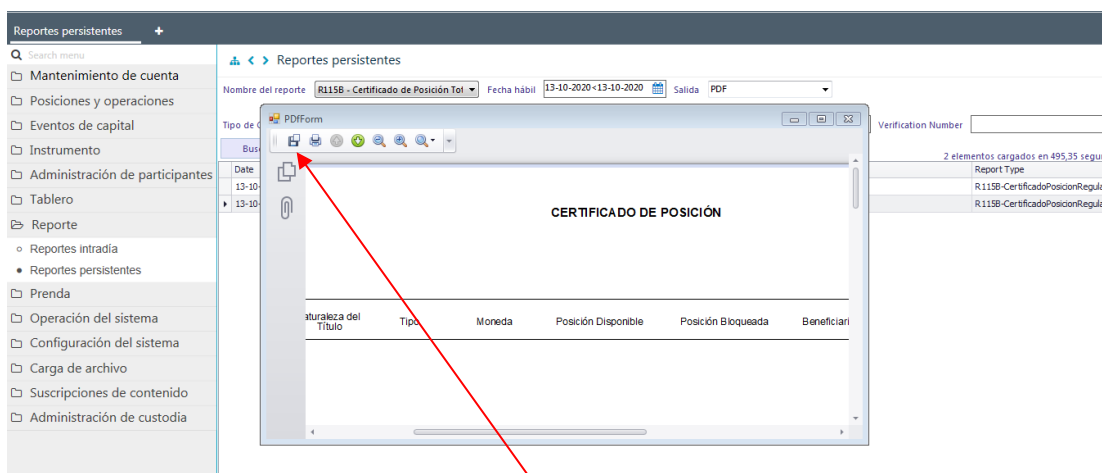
Reportes persistentes +

Search menu
Mantenimiento de cuenta
Posiciones y operaciones
Eventos de capital
Instrumento
Administración de participantes
Tablero
Reporte
Reportes intradía
Reportes persistentes
Prenda
Operación del sistema
Configuración del sistema
Carga de archivo
Suscripciones de contenido
Administración de custodia

Reportes persistentes

Nombre del reporte R115B - Certificado de Posición Tot Fecha hábil 13-10-2020<13-10-2020 Salida PDF

Tipo de C

Verification Number

Bus

2 elementos cargados en 495,35 segu

| Date | Report Type |
|---|---|
| 13-10- | R115B-CertificadoPosicionRegula |
| 13-10- | R115B-CertificadoPosicionRegula |

PDFForm

CERTIFICADO DE POSICIÓN

| aturaleza del Título | Tipo | Moneda | Posición Disponible | Posición Bloqueada | Beneficiari |
|---|---|---|---|---|---|